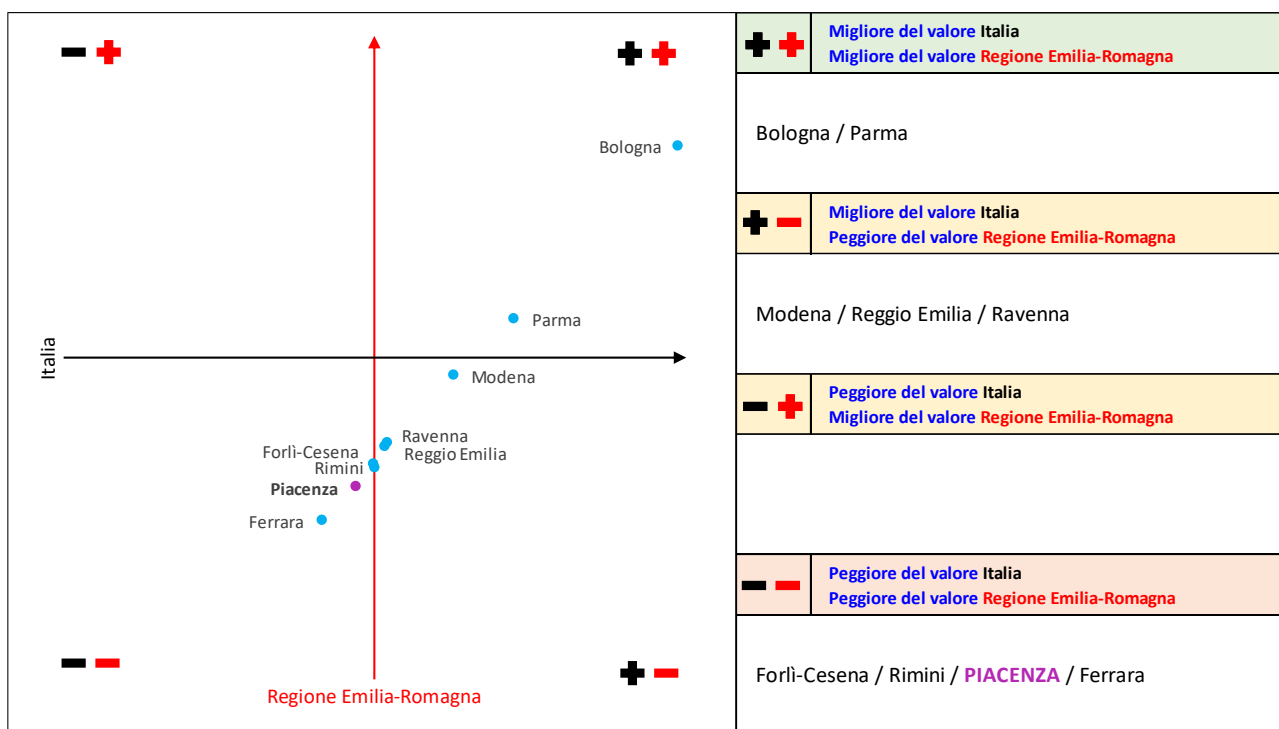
− +
+ +
Bologna
Parma
Italia
Modena
Ravenna
Reggio Emilia
Forlì-Cesena
Rimini
**Piacenza**
Ferrara
− −
+ −
Regione Emilia-Romagna

+ + Migliore del valore Italia
Migliore del valore Regione Emilia-Romagna

Bologna / Parma

+ − Migliore del valore Italia
Peggiore del valore Regione Emilia-Romagna

Modena / Reggio Emilia / Ravenna

− + Peggiore del valore Italia
Migliore del valore Regione Emilia-Romagna

− − Peggiore del valore Italia
Peggiore del valore Regione Emilia-Romagna

Forlì-Cesena / Rimini / PIACENZA / Ferrara